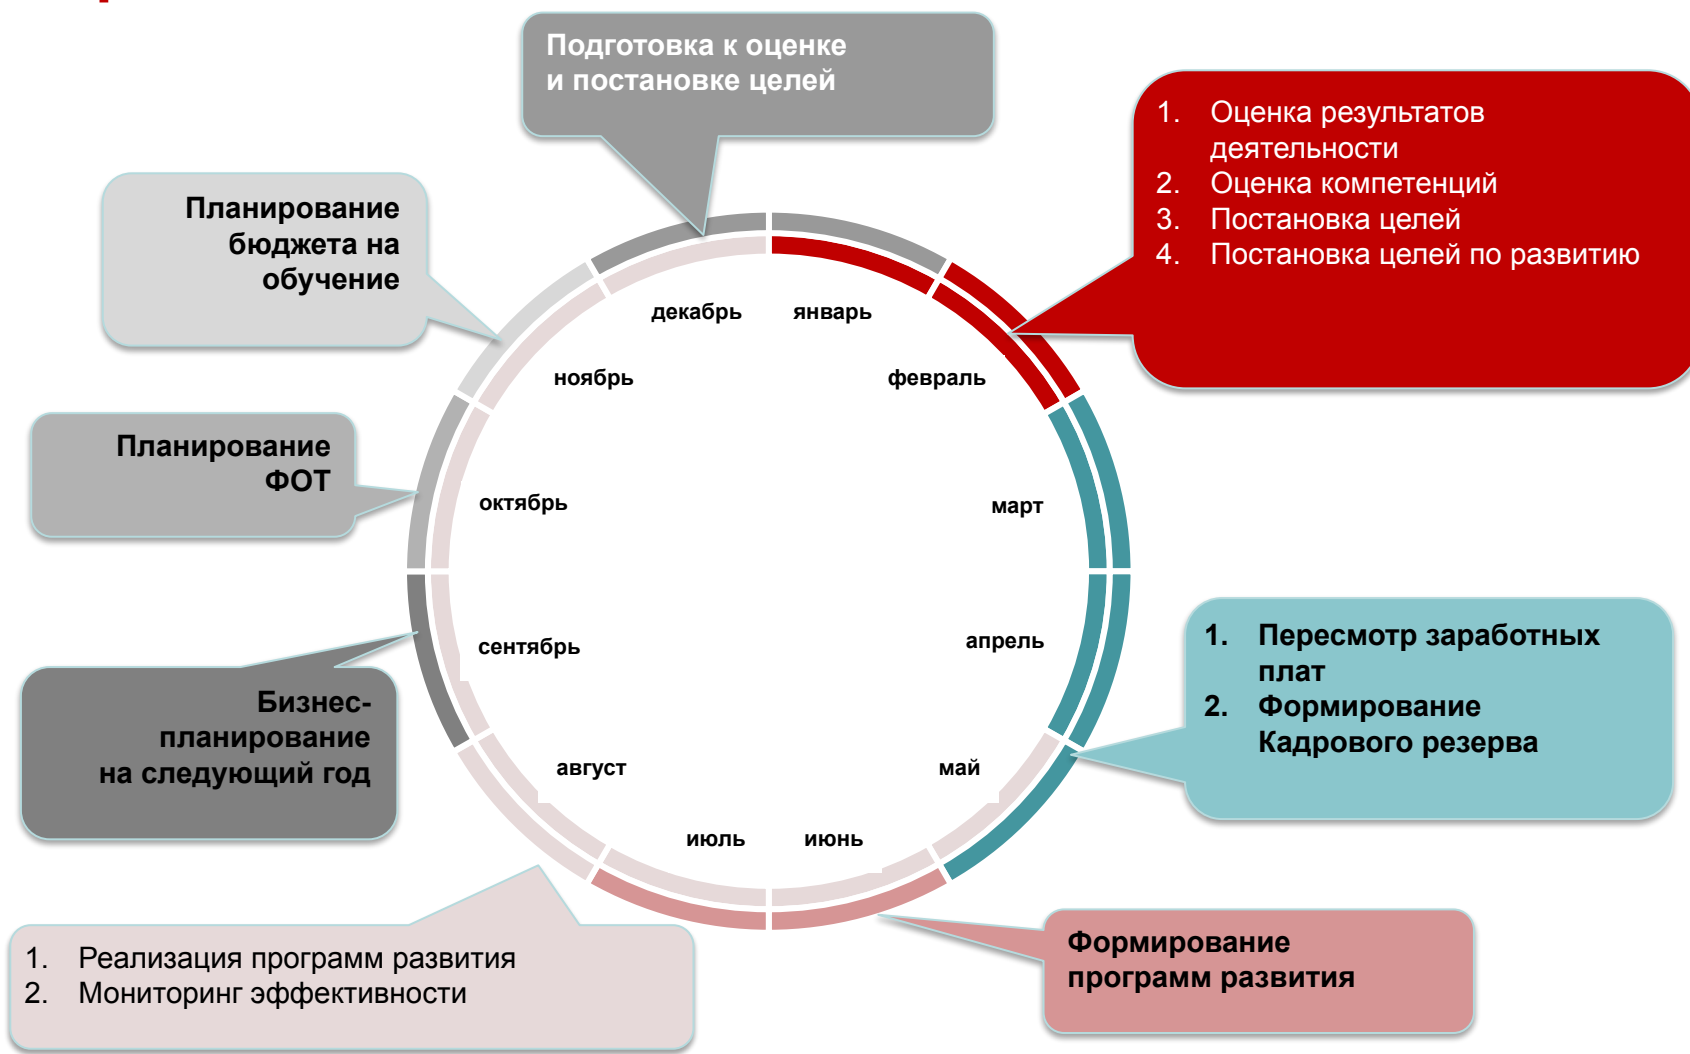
Подготовка к оценке и постановке целей

1. Оценка результатов деятельности
2. Оценка компетенций
3. Постановка целей
4. Постановка целей по развитию

Планирование бюджета на обучение

Планирование ФОТ

Бизнес-планирование на следующий год

декабрь
январь
ноябрь
февраль
октябрь
март
сентябрь
апрель
август
май
июль
июнь

1. Пересмотр заработных плат
2. Формирование Кадрового резерва

1. Реализация программ развития
2. Мониторинг эффективности

Формирование программ развития